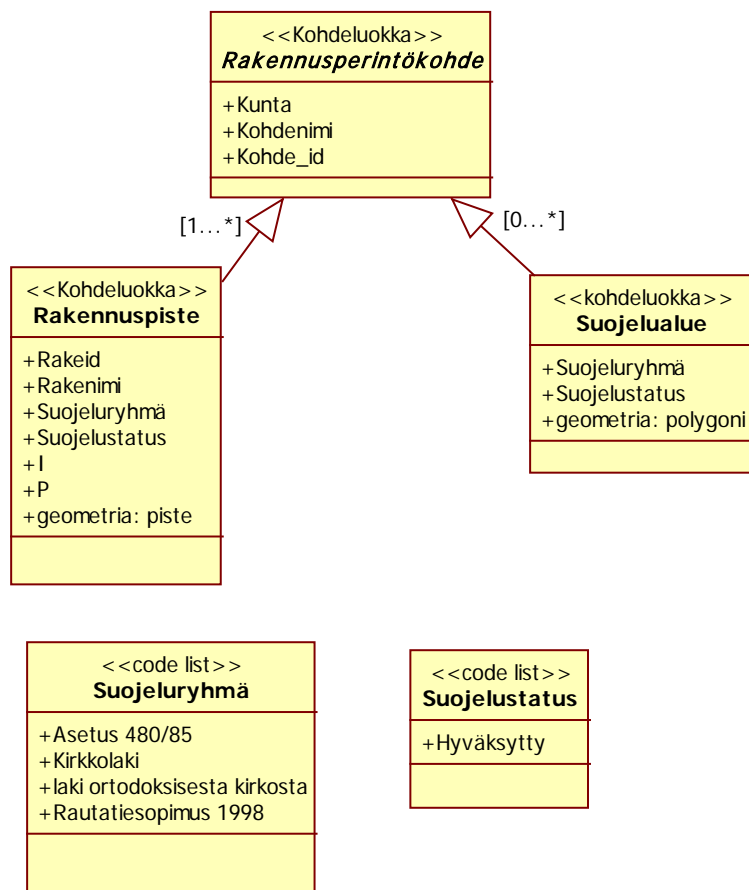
<<Kohdeluokka>>
*Rakennusperintökohde*

+Kunta
+Kohdenimi
+Kohde_id

[1...*]

[0...*]

<<Kohdeluokka>>
**Rakennuspiste**

+Rakeid
+Rakenimi
+Suojeluryhmä
+Suojelustatus
+I
+P
+geometria: piste

<<kohdeluokka>>
**Suojelualue**

+Suojeluryhmä
+Suojelustatus
+geometria: polygoni

<<code list>>
**Suojeluryhmä**

+Asetus 480/85
+Kirkkolaki
+laki ortodoksisesta kirkosta
+Rautatiesopimus 1998

<<code list>>
**Suojelustatus**

+Hyväksytty